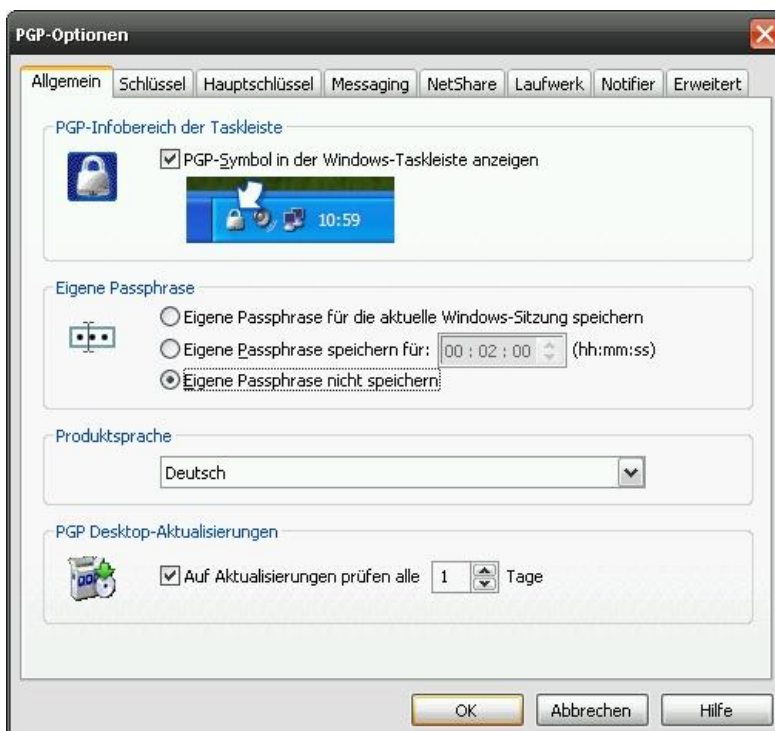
PGP-Optionen

Allgemein | Schlüssel | Hauptschlüssel | Messaging | NetShare | Laufwerk | Notifier | Erweitert

PGP-Infobereich der Taskleiste

PGP-Symbol in der Windows-Taskleiste anzeigen

10:59

Eigene Passphrase

Eigene Passphrase für die aktuelle Windows-Sitzung speichern

Eigene Passphrase speichern für: 00 : 02 : 00 (hh:mm:ss)

Eigene Passphrase nicht speichern

Produktsprache

Deutsch

PGP Desktop-Aktualisierungen

Auf Aktualisierungen prüfen alle 1 Tage

OK | Abbrechen | Hilfe